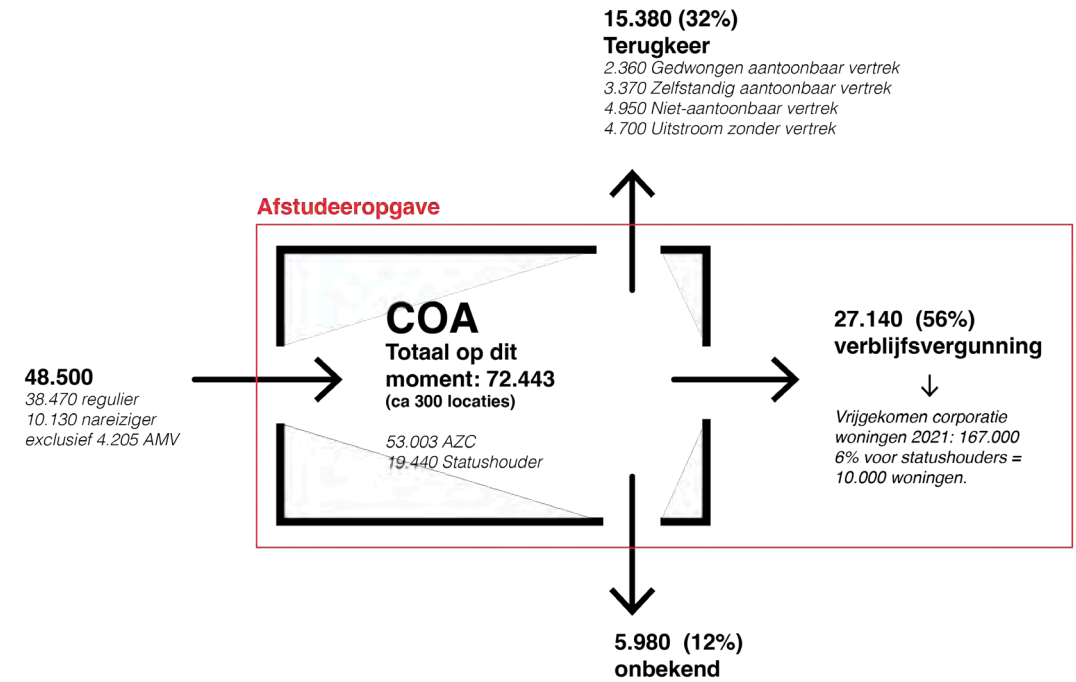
15.380 (32%)
Terugkeer
2.360 Gedwongen aantoonbaar vertrek
3.370 Zelfstandig aantoonbaar vertrek
4.950 Niet-aantoonbaar vertrek
4.700 Uitstroom zonder vertrek

Afstudeeropgave

48.500
38.470 regulier
10.130 nareiziger
exclusief 4.205 AMV

COA
Totaal op dit moment: 72.443
(ca 300 locaties)

53.003 AZC
19.440 Statushouder

27.140 (56%)
verblijfsvergunning

↓

Vrijgekomen corporatie woningen 2021: 167.000
6% voor statushouders = 10.000 woningen.

5.980 (12%)
onbekend